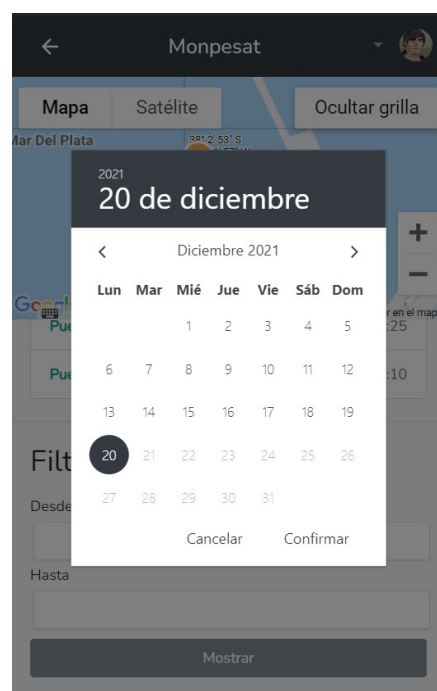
Monpesat

Mapa Satélite Ocultar grilla

Mar Del Plata

38° 2' 53" S

2021
20 de diciembre

Diciembre 2021

| Lun | Mar | Mié | Jue | Vie | Sáb | Dom |
|---|---|---|---|---|---|---|
| | | 1 | 2 | 3 | 4 | 5 |
| 6 | 7 | 8 | 9 | 10 | 11 | 12 |
| 13 | 14 | 15 | 16 | 17 | 18 | 19 |
| 20 | 21 | 22 | 23 | 24 | 25 | 26 |
| 27 | 28 | 29 | 30 | 31 | | |

Cancelar Confirmar

Google

r en el map

Pue :25

Pue :10

Filt

Desde

Hasta

Mostrar